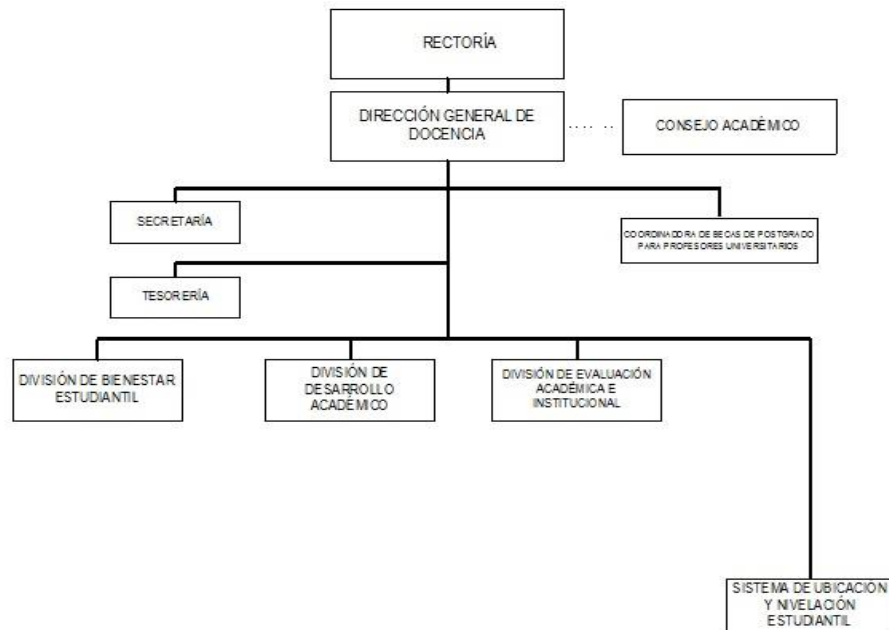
RECTORÍA

DIRECCIÓN GENERAL DE DOCENCIA

CONSEJO ACADÉMICO

SECRETARÍA

COORDINADORA DE BECAS DE POSTGRADO PARA PROFESORES UNIVERSITARIOS

TESORERÍA

DIVISIÓN DE BIENESTAR ESTUDIANTIL

DIVISIÓN DE DESARROLLO ACADÉMICO

DIVISIÓN DE EVALUACIÓN ACADÉMICA E INSTITUCIONAL

SISTEMA DE UBICACIÓN Y NIVELACIÓN ESTUDIANTIL